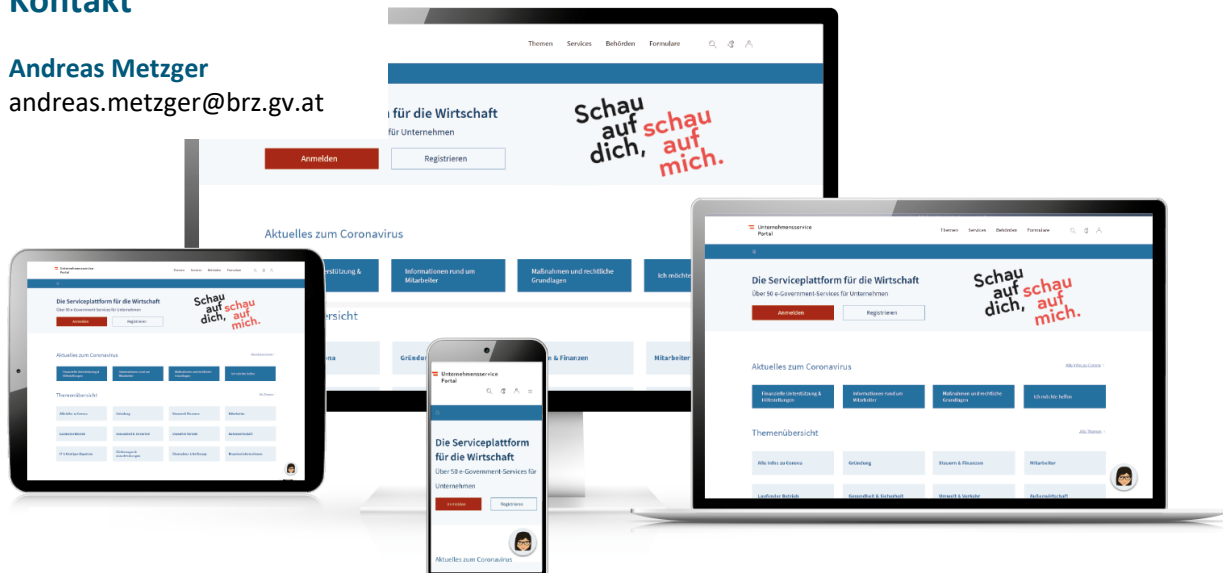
Kontakt

Andreas Metzger
andreas.metzger@brz.gv.at

Themen Services Behörden Formulare

für die Wirtschaft
für Unternehmen

Anmelden Registrieren

Schau auf dich, schau auf mich.

Aktuelles zum Coronavirus

erstützung & Informationen rund um Mitarbeiter Maßnahmen und rechtliche Grundlagen Ich möchte

ersicht

na Gründ n & Finanzen Mitarbeiter

Unternehmensservice Portal

Themen Services Behörden Formulare

Die Serviceplattform für die Wirtschaft
Über 50 e-Government-Services für Unternehmen

Anmelden Registrieren

Schau auf dich, schau auf mich.

Aktuelles zum Coronavirus

Finanzielle Unterstützung & Hilfestellungen Informationen rund um Mitarbeiter Maßnahmen und rechtliche Grundlagen Ich möchte helfen

Themenübersicht

Alle Infos zu Corona Gründung Steuern & Finanzen Mitarbeiter

Laufender Betrieb Gesundheit & Sicherheit Umwelt & Verkehr Außenwirtschaft

Unternehmensservice Portal

Die Serviceplattform für die Wirtschaft

Über 50 e-Government-Services für Unternehmen

Anmelden Registrieren

Aktuelles zum Coronavirus

Unternehmensservice Portal

Die Serviceplattform für die Wirtschaft

Anmelden Registrieren

Schau auf dich, schau auf mich.

Aktuelles zum Coronavirus

Themenübersicht